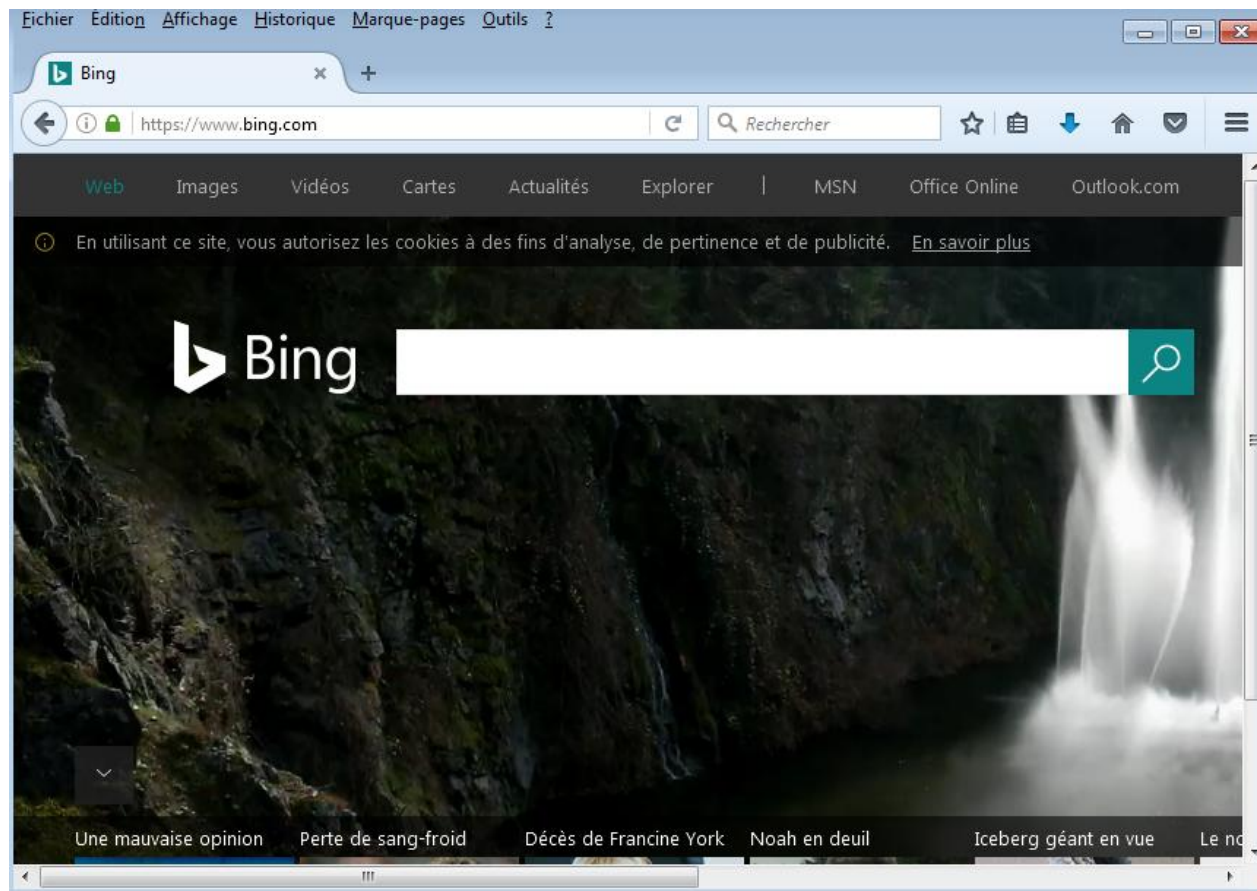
Fichier Édition Affichage Historique Marque-pages Outils ?

Bing ×

https://www.bing.com

Rechercher

Web Images Vidéos Cartes Actualités Explorer | MSN Office Online Outlook.com

En utilisant ce site, vous autorisez les cookies à des fins d'analyse, de pertinence et de publicité. En savoir plus

Bing

Une mauvaise opinion Perte de sang-froid Décès de Francine York Noah en deuil Iceberg géant en vue Le no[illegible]